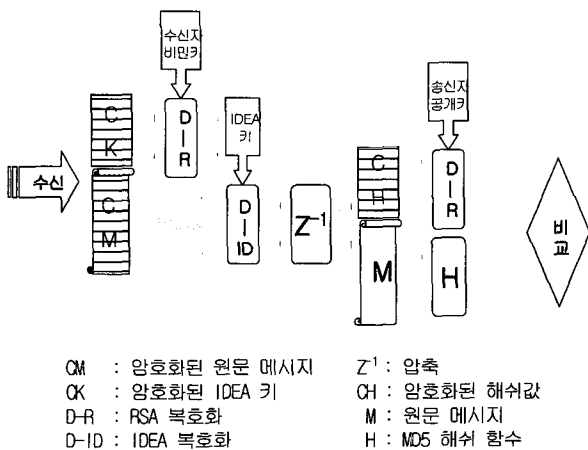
수신자 비밀키

IDEA 키

송신자 공개키

수신

C K

C M

D I R

D I ID

$Z^{-1}$

C H

M

D I R

H

비교

CM : 암호화된 원문 메시지
CK : 암호화된 IDEA 키
D-R : RSA 복호화
D-ID : IDEA 복호화

$Z^{-1}$ : 압축
CH : 암호화된 해쉬값
M : 원문 메시지
H : MD5 해쉬 함수